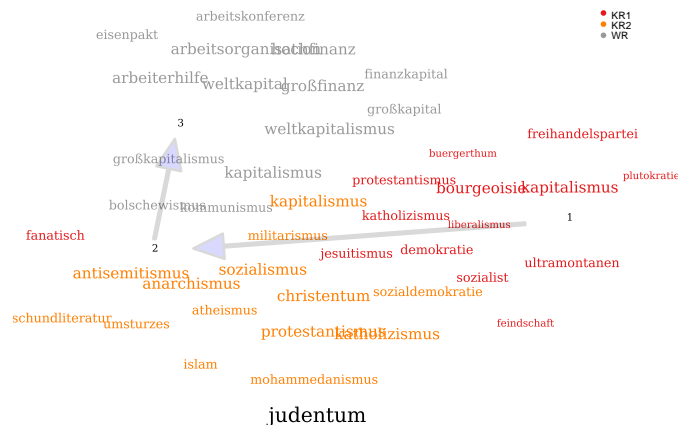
KR1
KR2
WR

arbeitskonferenz
eisenpakt
arbeitsorganisation
hochfinanz
arbeiterhilfe
weltkapital
großfinanz
finanzkapital
großkapital
weltkapitalismus
3
großkapitalismus
kapitalismus
bolschewismus
kommunismus

freihandelspartei
buergerthum
protestantismus
bourgeoisie
kapitalismus
plutokratie
katholizismus
liberalismus
1
demokratie
jesuitismus
ultramontanen
sozialist
feindschaft
fanatisch

kapitalismus
militarismus
2
antisemitismus
sozialismus
anarchismus
christentum
sozialdemokratie
schundliteratur
umsturzes
atheismus
protestantismus
katholizismus
islam
mohammedanismus

judentum